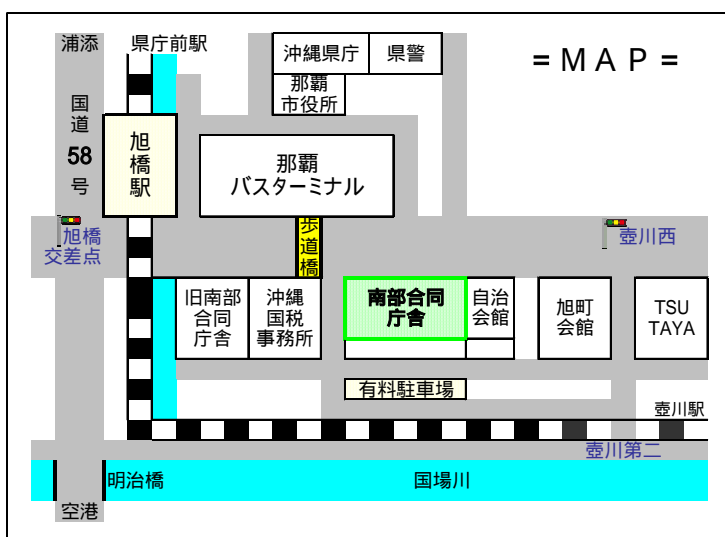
浦添
県庁前駅
沖縄県庁
県警
那覇市役所
= M A P =
国道58号
旭橋駅
那覇バスターミナル
旭橋交差点
歩道橋
壺川西
旧南部合同庁舎
沖縄国税事務所
南部合同庁舎
自治会館
旭町会館
TSUTAYA
有料駐車場
壺川駅
壺川第二
明治橋
国場川
空港